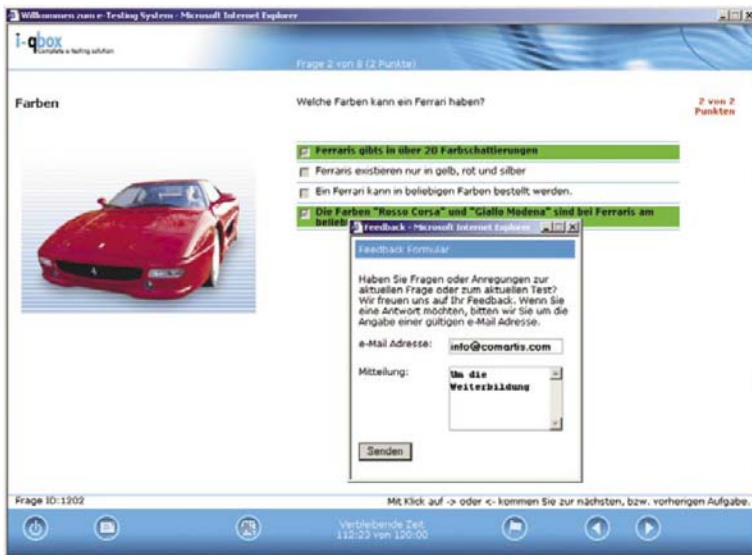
Willkommen zum e-Testing System - Microsoft Internet Explorer

i-qbox
Complete e-testing solution

Frage 2 von 8 (2 Punkte)

Farben

Welche Farben kann ein Ferrari haben?

2 von 2 Punkten

Ferraris gibts in über 20 Farbschattierungen

Ferraris existieren nur in gelb, rot und silber

Ein Ferrari kann in beliebigen Farben bestellt werden.

Die Farben "Rosso Corsa" und "Giallo Modena" sind bei Ferraris am beliebt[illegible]

Feedback - Microsoft Internet Explorer

Feedback Formular

Haben Sie Fragen oder Anregungen zur aktuellen Frage oder zum aktuellen Test? Wir freuen uns auf Ihr Feedback. Wenn Sie eine Antwort möchten, bitten wir Sie um die Angabe einer gültigen e-Mail Adresse.

e-Mail Adresse: info@comartis.com

Mitteilung: Um die Weiterbildung

Senden

Frage ID:1202

Mit Klick auf -> oder <- kommen Sie zur nächsten, bzw. vorherigen Aufgabe.

Verbleibende Zeit
112:23 von 120:00